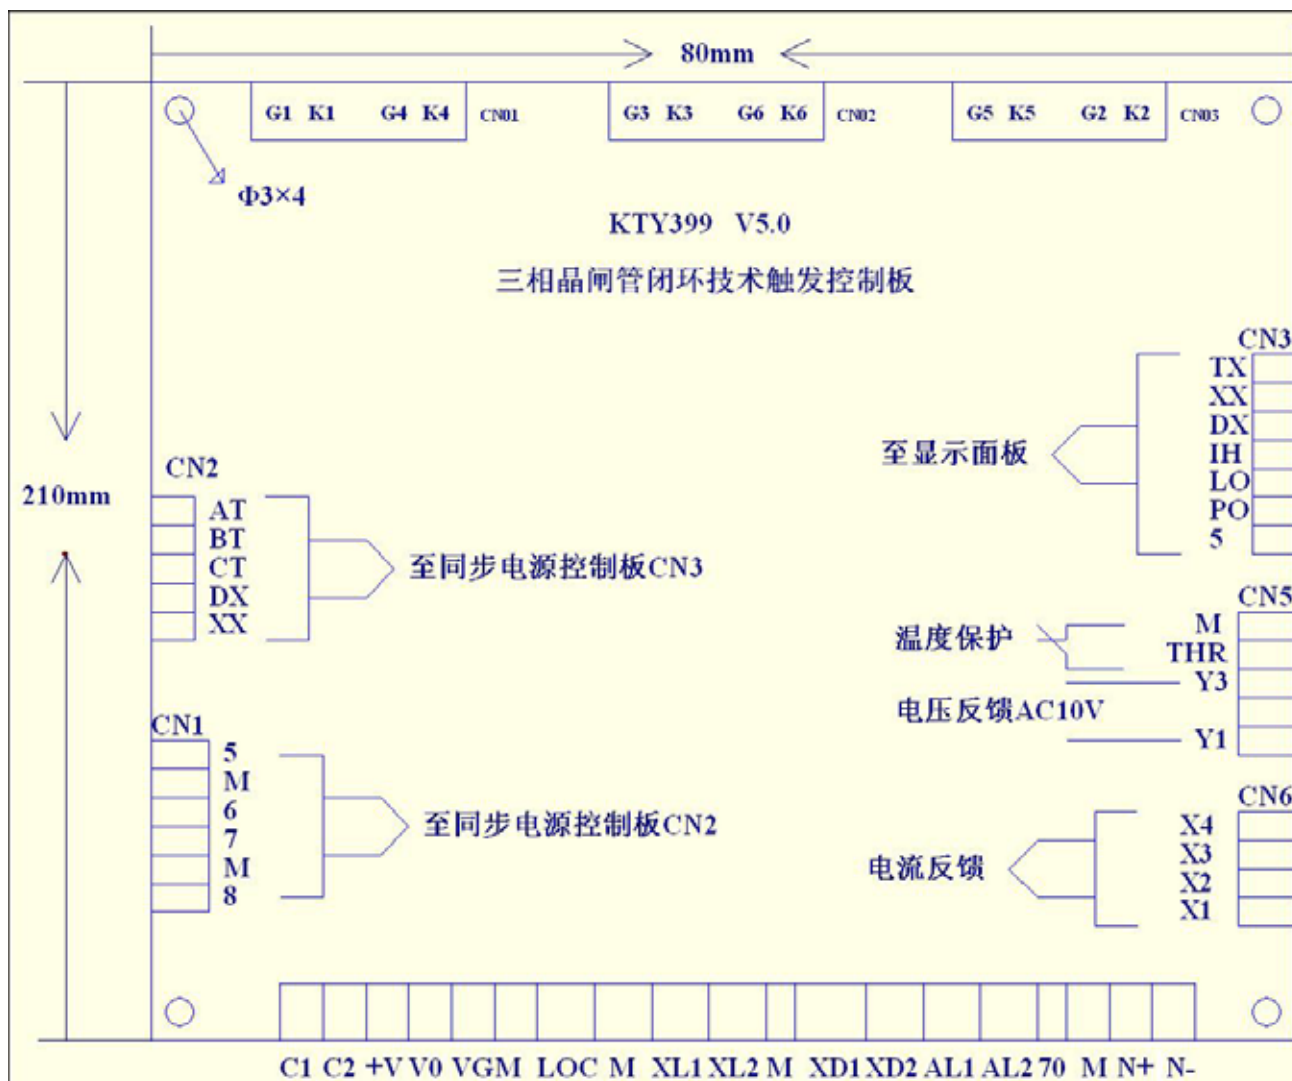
80mm

G1 K1 G4 K4 CN01

G3 K3 G6 K6 CN02

G5 K5 G2 K2 CN03

Φ3×4

KTY399 V5.0

三相晶闸管闭环技术触发控制板

210mm

CN3
TX
XX
DX
IH
LO
PO
5

至显示面板

CN2
AT
BT
CT
DX
XX

至同步电源控制板CN3

CN5
M
THR
Y3
Y1

温度保护

电压反馈AC10V

CN1
5
M
6
7
M
8

至同步电源控制板CN2

CN6
X4
X3
X2
X1

电流反馈

C1 C2 +V V0 VGM LOC M XL1 XL2 M XD1 XD2 AL1 AL2 70 M N+ N-